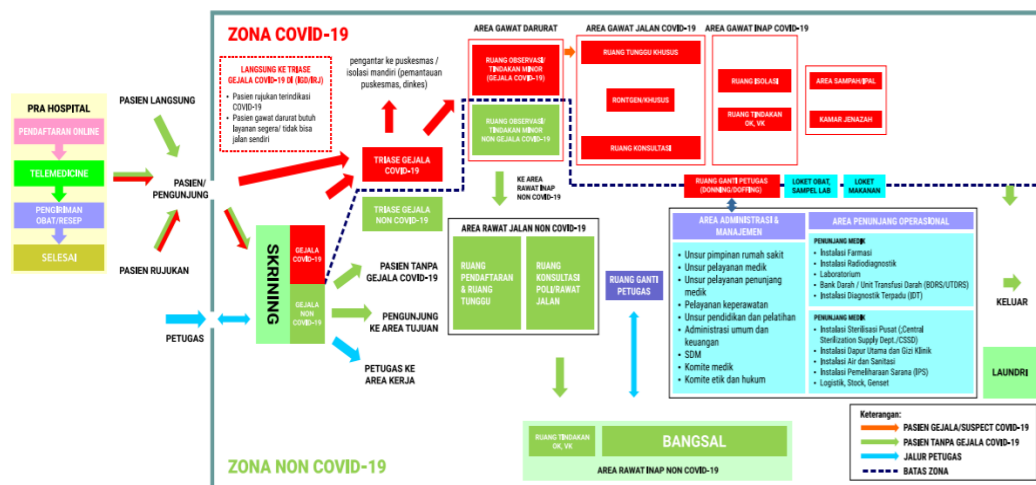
ZONA COVID-19

PRA HOSPITAL
PENDAFTARAN ONLINE
TELEMEDICINE
PENGIRIMAN OBAT/RESEP
SELESAI

PASIEN LANGSUNG
PASIEN/ PENGUNJUNG
PASIEN RUJUKAN
PETUGAS

LANGSUNG KE TRIASE GEJALA COVID-19 DI (IGD/IRJ)
• Pasien rujukan terindikasi COVID-19
• Pasien gawat darurat butuh layanan segera/ tidak bisa jalan sendiri

pengantar ke puskesmas / isolasi mandiri (pemantauan puskesmas, dinkes)

TRIASE GEJALA COVID-19
TRIASE GEJALA NON COVID-19

SKRINING
GEJALA COVID-19
GEJALA NON COVID-19

PASIEN TANPA GEJALA COVID-19
PENGUNJUNG KE AREA TUJUAN
PETUGAS KE AREA KERJA

AREA GAWAT DARURAT
RUANG OBSERVASI/ TINDAKAN MINOR (GEJALA COVID-19)
RUANG OBSERVASI/ TINDAKAN MINOR NON GEJALA COVID-19

AREA GAWAT JALAN COVID-19
RUANG TUNGGU KHUSUS
RONTGEN/KHUSUS
RUANG KONSULTASI

AREA GAWAT INAP COVID-19
RUANG ISOLASI
RUANG TINDAKAN OK, VK

AREA SAMPAH/IPAL
KAMAR JENAZAH

KE AREA RAWAT INAP NON COVID-19

RUANG GANTI PETUGAS (DONNING/DOFFING)
LOKET OBAT, SAMPEL LAB
LOKET MAKANAN

AREA RAWAT JALAN NON COVID-19
RUANG PENDAFTARAN & RUANG TUNGGU
RUANG KONSULTASI POLI/RAWAT JALAN

RUANG GANTI PETUGAS

AREA ADMINISTRASI & MANAJEMEN
• Unsur pimpinan rumah sakit
• Unsur pelayanan medik
• Unsur pelayanan penunjang medik
• Pelayanan keperawatan
• Unsur pendidikan dan pelatihan
• Administrasi umum dan keuangan
• SDM
• Komite medik
• Komite etik dan hukum

AREA PENUNJANG OPERASIONAL
PENUNJANG MEDIK
• Instalasi Farmasi
• Instalasi Radiodiagnostik
• Laboratorium
• Bank Darah / Unit Transfusi Darah (BDRS/UTDRS)
• Instalasi Diagnostik Terpadu (IDT)
PENUNJANG MEDIK
• Instalasi Sterilisasi Pusat (Central Sterilization Supply Dept./CSSD)
• Instalasi Dapur Utama dan Gizi Klinik
• Instalasi Air dan Sanitasi
• Instalasi Pemeliharaan Sarana (IPS)
• Logistik, Stock, Genset

KELUAR
LAUNDRI

RUANG TINDAKAN OK, VK
BANGSAL
AREA RAWAT INAP NON COVID-19

ZONA NON COVID-19

Keterangan:
PASIEN GEJALA/SUSPECT COVID-19
PASIEN TANPA GEJALA COVID-19
JALUR PETUGAS
BATAS ZONA